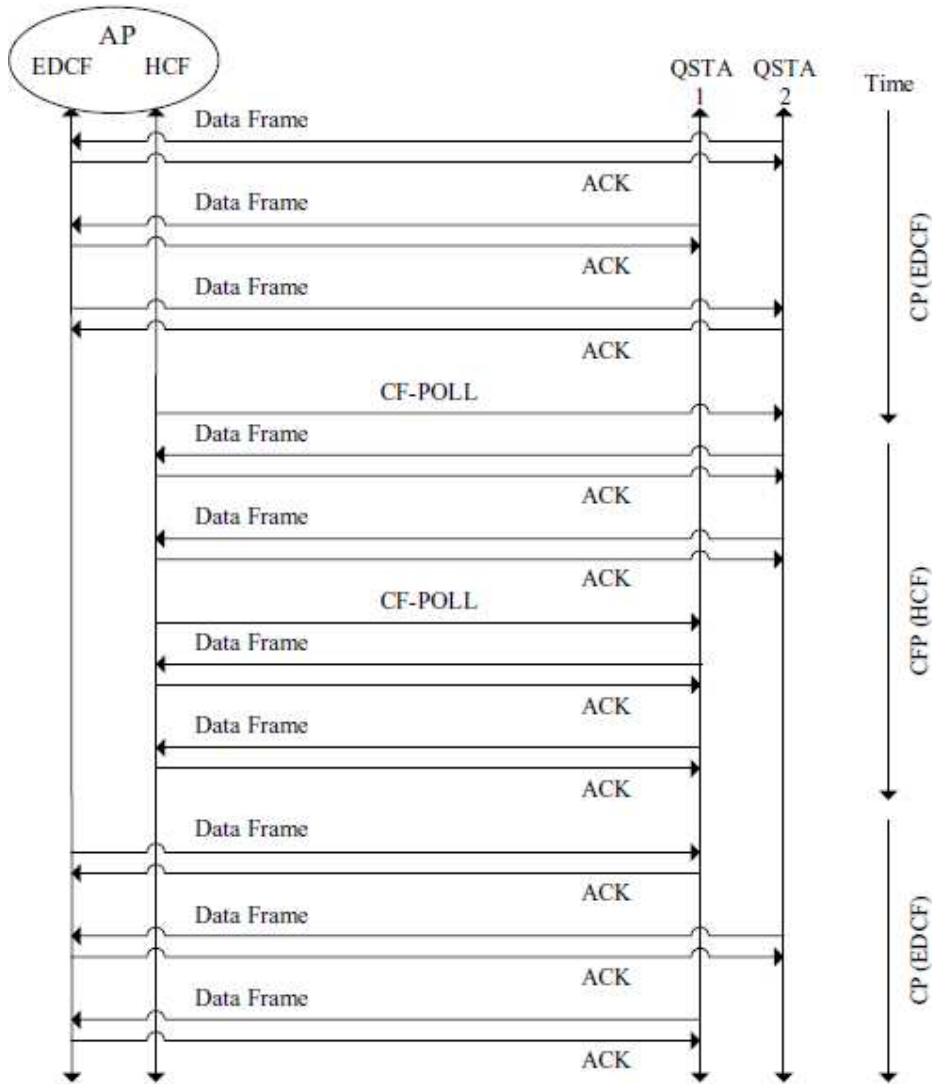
AP
EDCF HCF

QSTA 1 QSTA 2 Time

Data Frame
ACK
Data Frame
ACK
Data Frame
ACK
CF-POLL
Data Frame
ACK
Data Frame
ACK
CF-POLL
Data Frame
ACK
Data Frame
ACK
Data Frame
ACK
Data Frame
ACK
Data Frame
ACK

CP (EDCF)
CFP (HCF)
CP (EDCF)